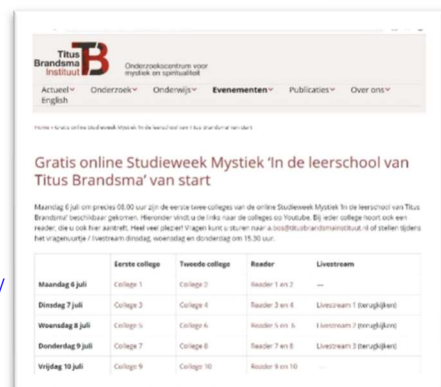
Titus Brandsma Instituut
Onderzoekscentrum voor mystiek en spiritualiteit

Actueel Onderzoek Onderwijs Evenementen Publicaties Over ons English

Home › Gratis online Studieweek Mystiek 'In de leerschool van Titus Brandsma' van start

Gratis online Studieweek Mystiek 'In de leerschool van Titus Brandsma' van start

Maandag 6 juli om precies 08.00 uur zijn de eerste twee colleges van de online Studieweek Mystiek 'In de leerschool van Titus Brandsma' beschikbaar gekomen. Hieronder vindt u de links naar de colleges op Youtube. Bij ieder college hoort ook een reader, die u ook hier aantreft. Heel veel plezier! Vragen kunt u sturen naar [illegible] of stellen tijdens het vragenuurtje / livestream dinsdag, woensdag en donderdag om 15.30 uur.

| | Eerste college | Tweede college | Reader | Livestream |
|---|---|---|---|---|
| Maandag 6 juli | College 1 | College 2 | Reader 1 en 2 | — |
| Dinsdag 7 juli | College 3 | College 4 | Reader 3 en 4 | Livestream 1 (terugkijken) |
| Woensdag 8 juli | College 5 | College 6 | Reader 5 en 6 | Livestream 2 (terugkijken) |
| Donderdag 9 juli | College 7 | College 8 | Reader 7 en 8 | Livestream 3 (terugkijken) |
| Vrijdag 10 juli | College 9 | College 10 | Reader 9 en 10 | |